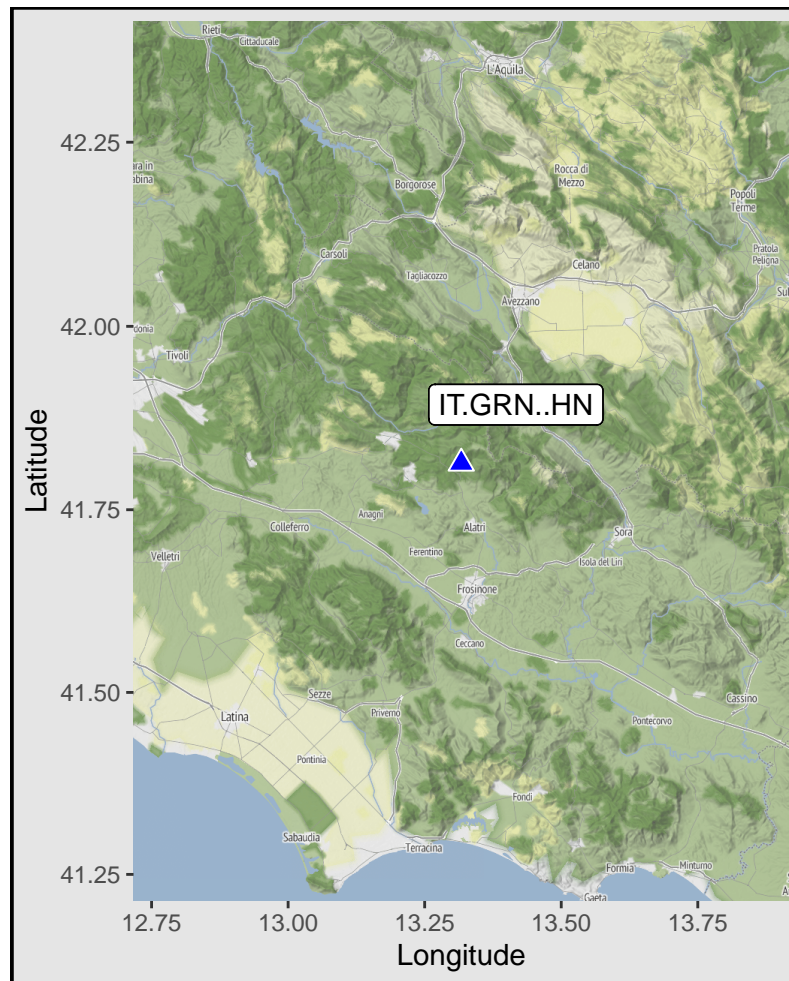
Rieti
Cittaducale
L'Aquila
Rocca di Mezzo
Popoli Terme
Borgorose
Carsoli
Celano
Pratola Peligna
Tagliacozzo
Avezzano
Tivoli
IT.GRN..HN
Anagni
Alatri
Colleferro
Sora
Ferentino
Isola del Liri
Velletri
Frosinone
Ceccano
Sezze
Cassino
Latina
Priverno
Pontecorvo
Pontinia
Fondi
Sabaudia
Terracina
Formia
Minturno
Gaeta

Latitude
42.25
42.00
41.75
41.50
41.25

12.75
13.00
13.25
13.50
13.75
Longitude